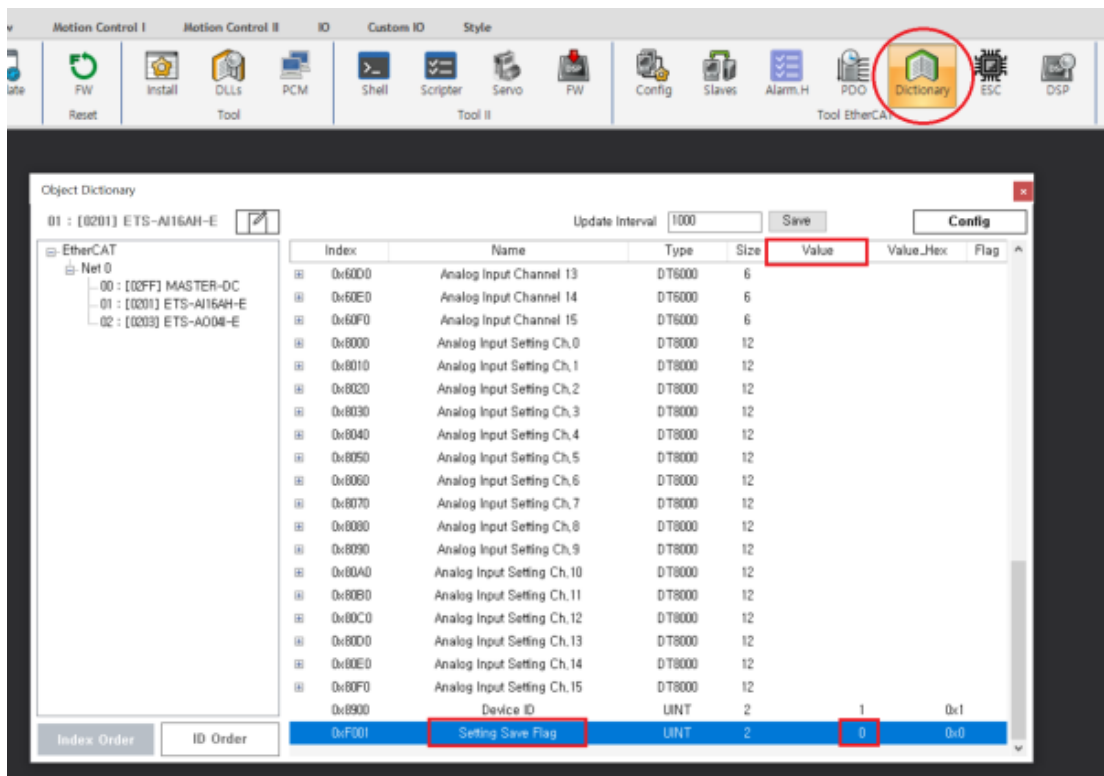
Motion Control I Motion Control II IO Custom IO Style

late FW Install DLLs PCM Shell Scripter Servo FW Config Slaves Alarm.H PDO Dictionary ESC DSP

Reset Tool Tool II Tool EtherCAT

Object Dictionary

01 : [0201] ETS-AI16AH-E

Update Interval 1000 Save Config

EtherCAT
Net 0
00 : [02FF] MASTER-DC
01 : [0201] ETS-AI16AH-E
02 : [0203] ETS-AO04I-E

| Index | Name | Type | Size | Value | Value_Hex | Flag |
|---|---|---|---|---|---|---|
| 0x60D0 | Analog Input Channel 13 | DT6000 | 6 | | | |
| 0x60E0 | Analog Input Channel 14 | DT6000 | 6 | | | |
| 0x60F0 | Analog Input Channel 15 | DT6000 | 6 | | | |
| 0x8000 | Analog Input Setting Ch.0 | DT8000 | 12 | | | |
| 0x8010 | Analog Input Setting Ch.1 | DT8000 | 12 | | | |
| 0x8020 | Analog Input Setting Ch.2 | DT8000 | 12 | | | |
| 0x8030 | Analog Input Setting Ch.3 | DT8000 | 12 | | | |
| 0x8040 | Analog Input Setting Ch.4 | DT8000 | 12 | | | |
| 0x8050 | Analog Input Setting Ch.5 | DT8000 | 12 | | | |
| 0x8060 | Analog Input Setting Ch.6 | DT8000 | 12 | | | |
| 0x8070 | Analog Input Setting Ch.7 | DT8000 | 12 | | | |
| 0x8080 | Analog Input Setting Ch.8 | DT8000 | 12 | | | |
| 0x8090 | Analog Input Setting Ch.9 | DT8000 | 12 | | | |
| 0x80A0 | Analog Input Setting Ch.10 | DT8000 | 12 | | | |
| 0x80B0 | Analog Input Setting Ch.11 | DT8000 | 12 | | | |
| 0x80C0 | Analog Input Setting Ch.12 | DT8000 | 12 | | | |
| 0x80D0 | Analog Input Setting Ch.13 | DT8000 | 12 | | | |
| 0x80E0 | Analog Input Setting Ch.14 | DT8000 | 12 | | | |
| 0x80F0 | Analog Input Setting Ch.15 | DT8000 | 12 | | | |
| 0x8900 | Device ID | UINT | 2 | 1 | 0x1 | |
| 0xF001 | Setting Save Flag | UINT | 2 | 0 | 0x0 | |

Index Order ID Order